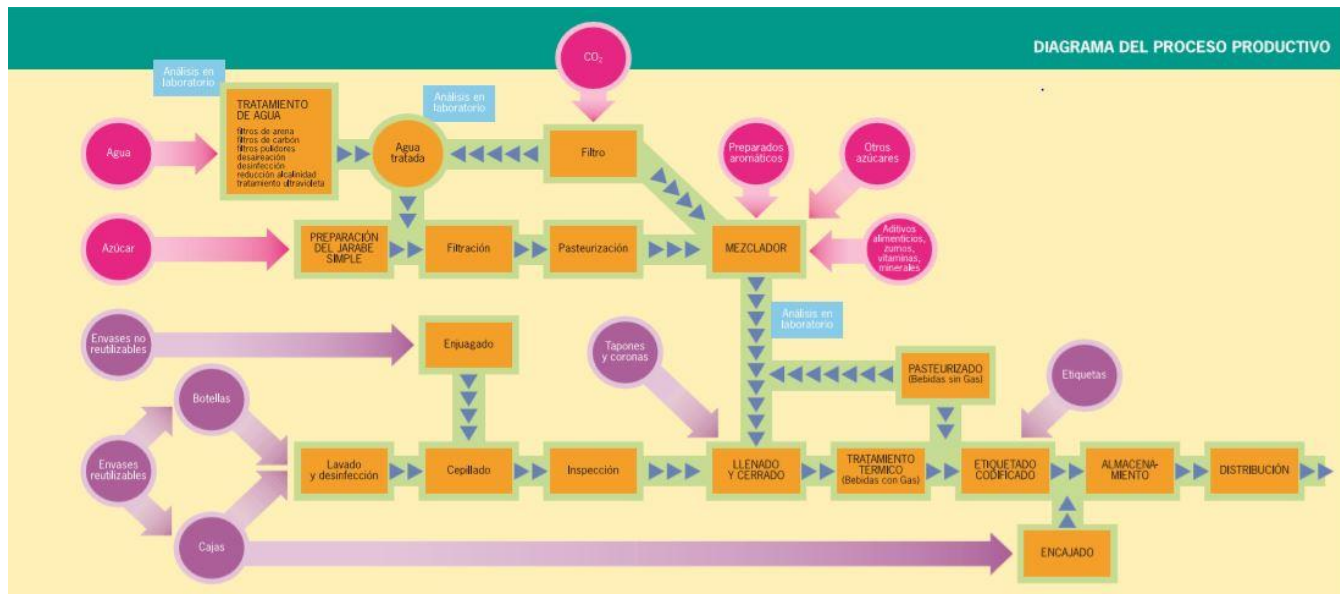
DIAGRAMA DEL PROCESO PRODUCTIVO

$CO_2$

Análisis en laboratorio

TRATAMIENTO DE AGUA
filtros de arena
filtros de carbón
filtros pulidores
desaireación
desinfección
reducción alcalinidad
tratamiento ultravioleta

Análisis en laboratorio

Agua

Agua tratada

Filtro

Preparados aromáticos

Otros azúcares

Azúcar

PREPARACIÓN DEL JARABE SIMPLE

Filtración

Pasteurización

MEZCLADOR

Aditivos alimenticios, zumos, vitaminas, minerales

Análisis en laboratorio

Envases no reutilizables

Enjuagado

Tapones y coronas

PASTEURIZADO (Bebidas sin Gas)

Etiquetas

Botellas

Envases reutilizables

Lavado y desinfección

Cepillado

Inspección

LLENADO Y CERRADO

TRATAMIENTO TERMICO (Bebidas con Gas)

ETIQUETADO CODIFICADO

ALMACENAMIENTO

DISTRIBUCIÓN

Cajas

ENCAJADO